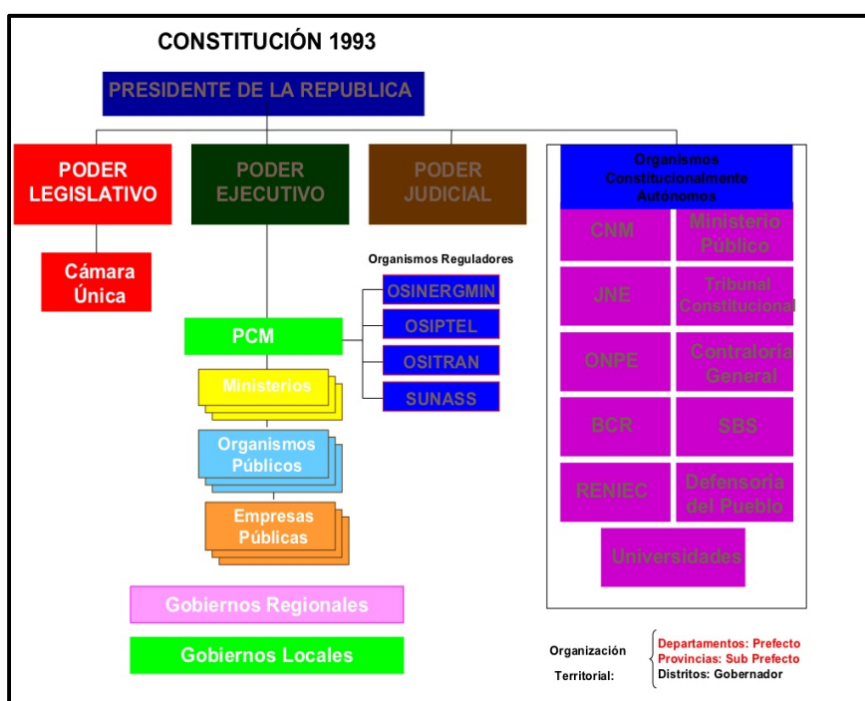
CONSTITUCIÓN 1993

PRESIDENTE DE LA REPUBLICA

PODER LEGISLATIVO

PODER EJECUTIVO

PODER JUDICIAL

Organismos Constitucionalmente Autonomos

Cámara Única

Organismos Reguladores

OSINERGMIN

OSIPTEL

OSITRAN

SUNASS

PCM

Ministerios

Organismos Públicos

Empresas Públicas

CNM

Ministerio Público

JNE

Tribunal Constitucional

ONPE

Contraloría General

BCR

SBS

RENIEC

Defensoría del Pueblo

Universidades

Gobiernos Regionales

Gobiernos Locales

Organización Territorial:

Departamentos: Prefecto
Provincias: Sub Prefecto
Distritos: Gobernador